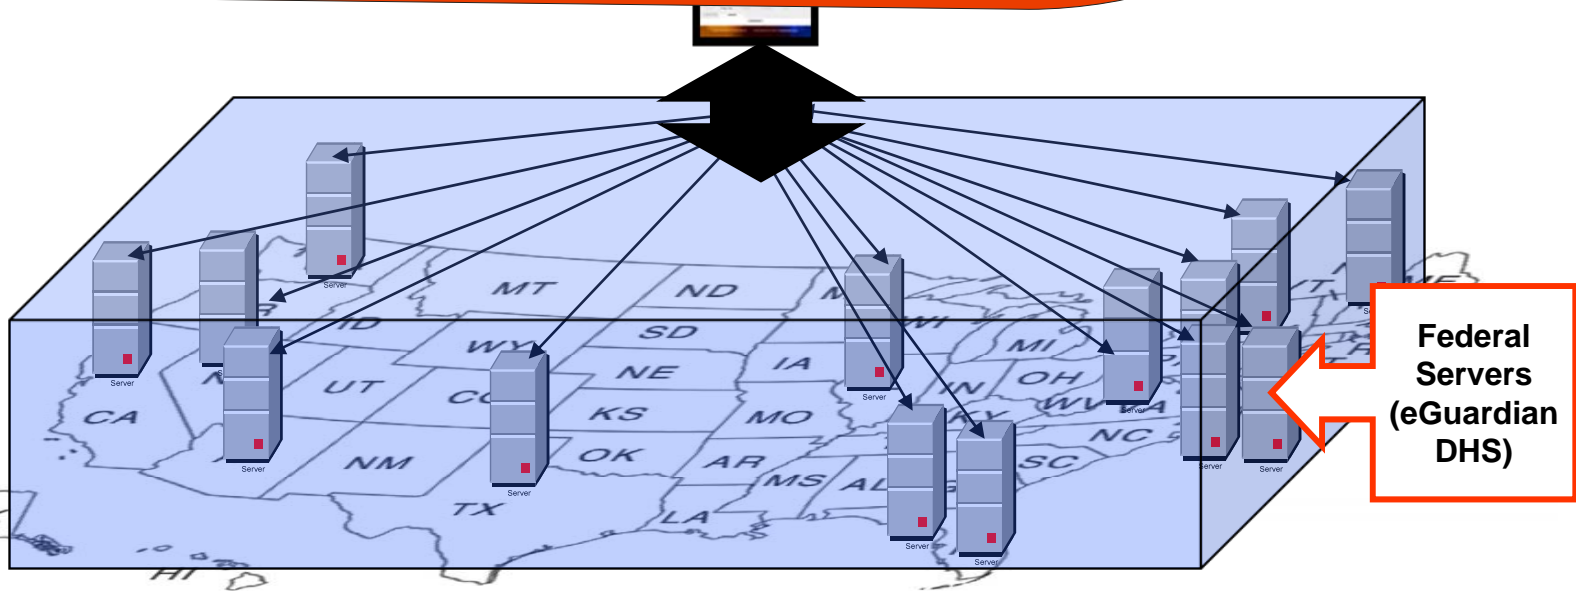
Server

Server

Server

Server

Server

Server

Server

Server

Server

Server

MT

ND

SD

WY

NE

UT

CA

KS

MO

IA

OK

AR

NM

TX

LA

MS

AL

MI

OH

WV

VA

NC

SC

IN

KY

HI

ID

Federal Servers (eGuardian DHS)